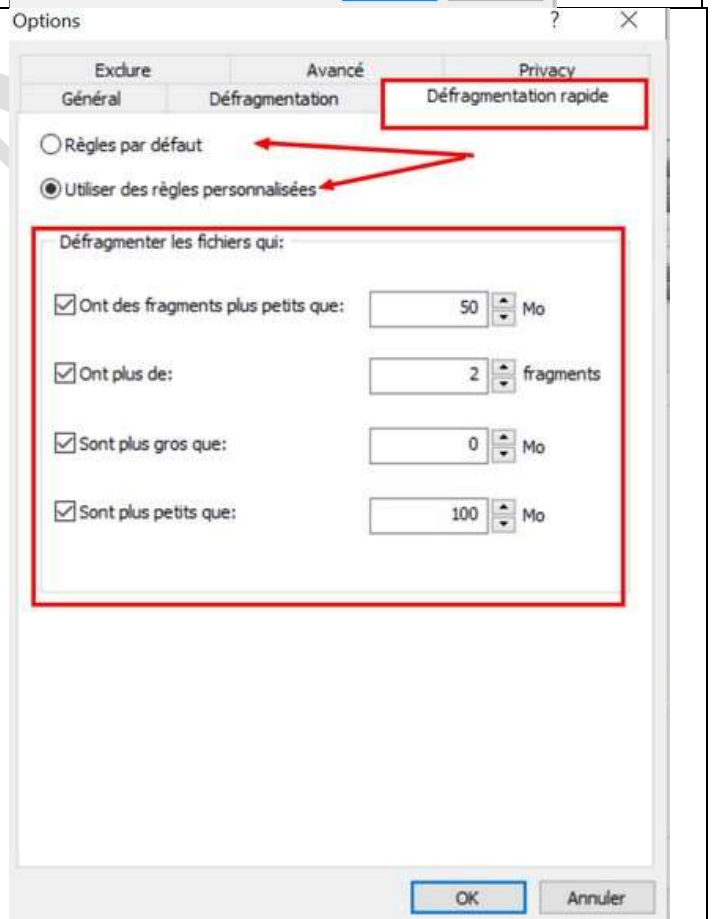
Options

?

X

Exclure

Avancé

Privacy

Général

Défragmentation

Défragmentation rapide

Règles par défaut

Utiliser des règles personnalisées

Défragmenter les fichiers qui:

Ont des fragments plus petits que: 50 Mo

Ont plus de: 2 fragments

Sont plus gros que: 0 Mo

Sont plus petits que: 100 Mo

OK

Annuler